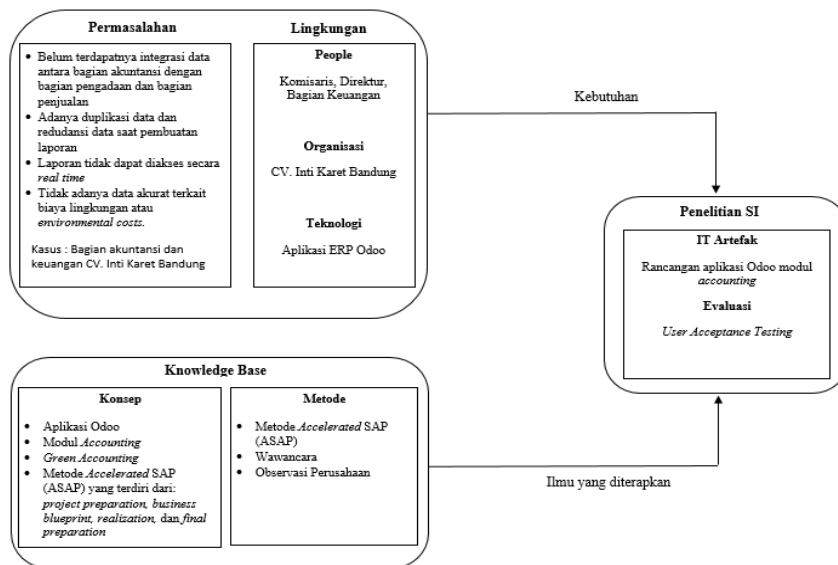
Permasalahan

- Belum terdapatnya integrasi data antara bagian akuntansi dengan bagian pengadaan dan bagian penjualan
- Adanya duplikasi data dan redudansi data saat pembuatan laporan
- Laporan tidak dapat diakses secara *real time*
- Tidak adanya data akurat terkait biaya lingkungan atau *environmental costs*.

Kasus : Bagian akuntansi dan keuangan CV. Inti Karet Bandung

Lingkungan

People

Komisaris, Direktur, Bagian Keuangan

Organisasi

CV. Inti Karet Bandung

Teknologi

Aplikasi ERP Odoo

Kebutuhan

Penelitian SI

IT Artefak

Rancangan aplikasi Odoo modul *accounting*

Evaluasi

*User Acceptance Testing*

Knowledge Base

Konsep

- Aplikasi Odoo
- Modul *Accounting*
- *Green Accounting*
- Metode *Accelerated* SAP (ASAP) yang terdiri dari: *project preparation, business blueprint, realization,* dan *final preparation*

Metode

- Metode *Accelerated* SAP (ASAP)
- Wawancara
- Observasi Perusahaan

Ilmu yang diterapkan